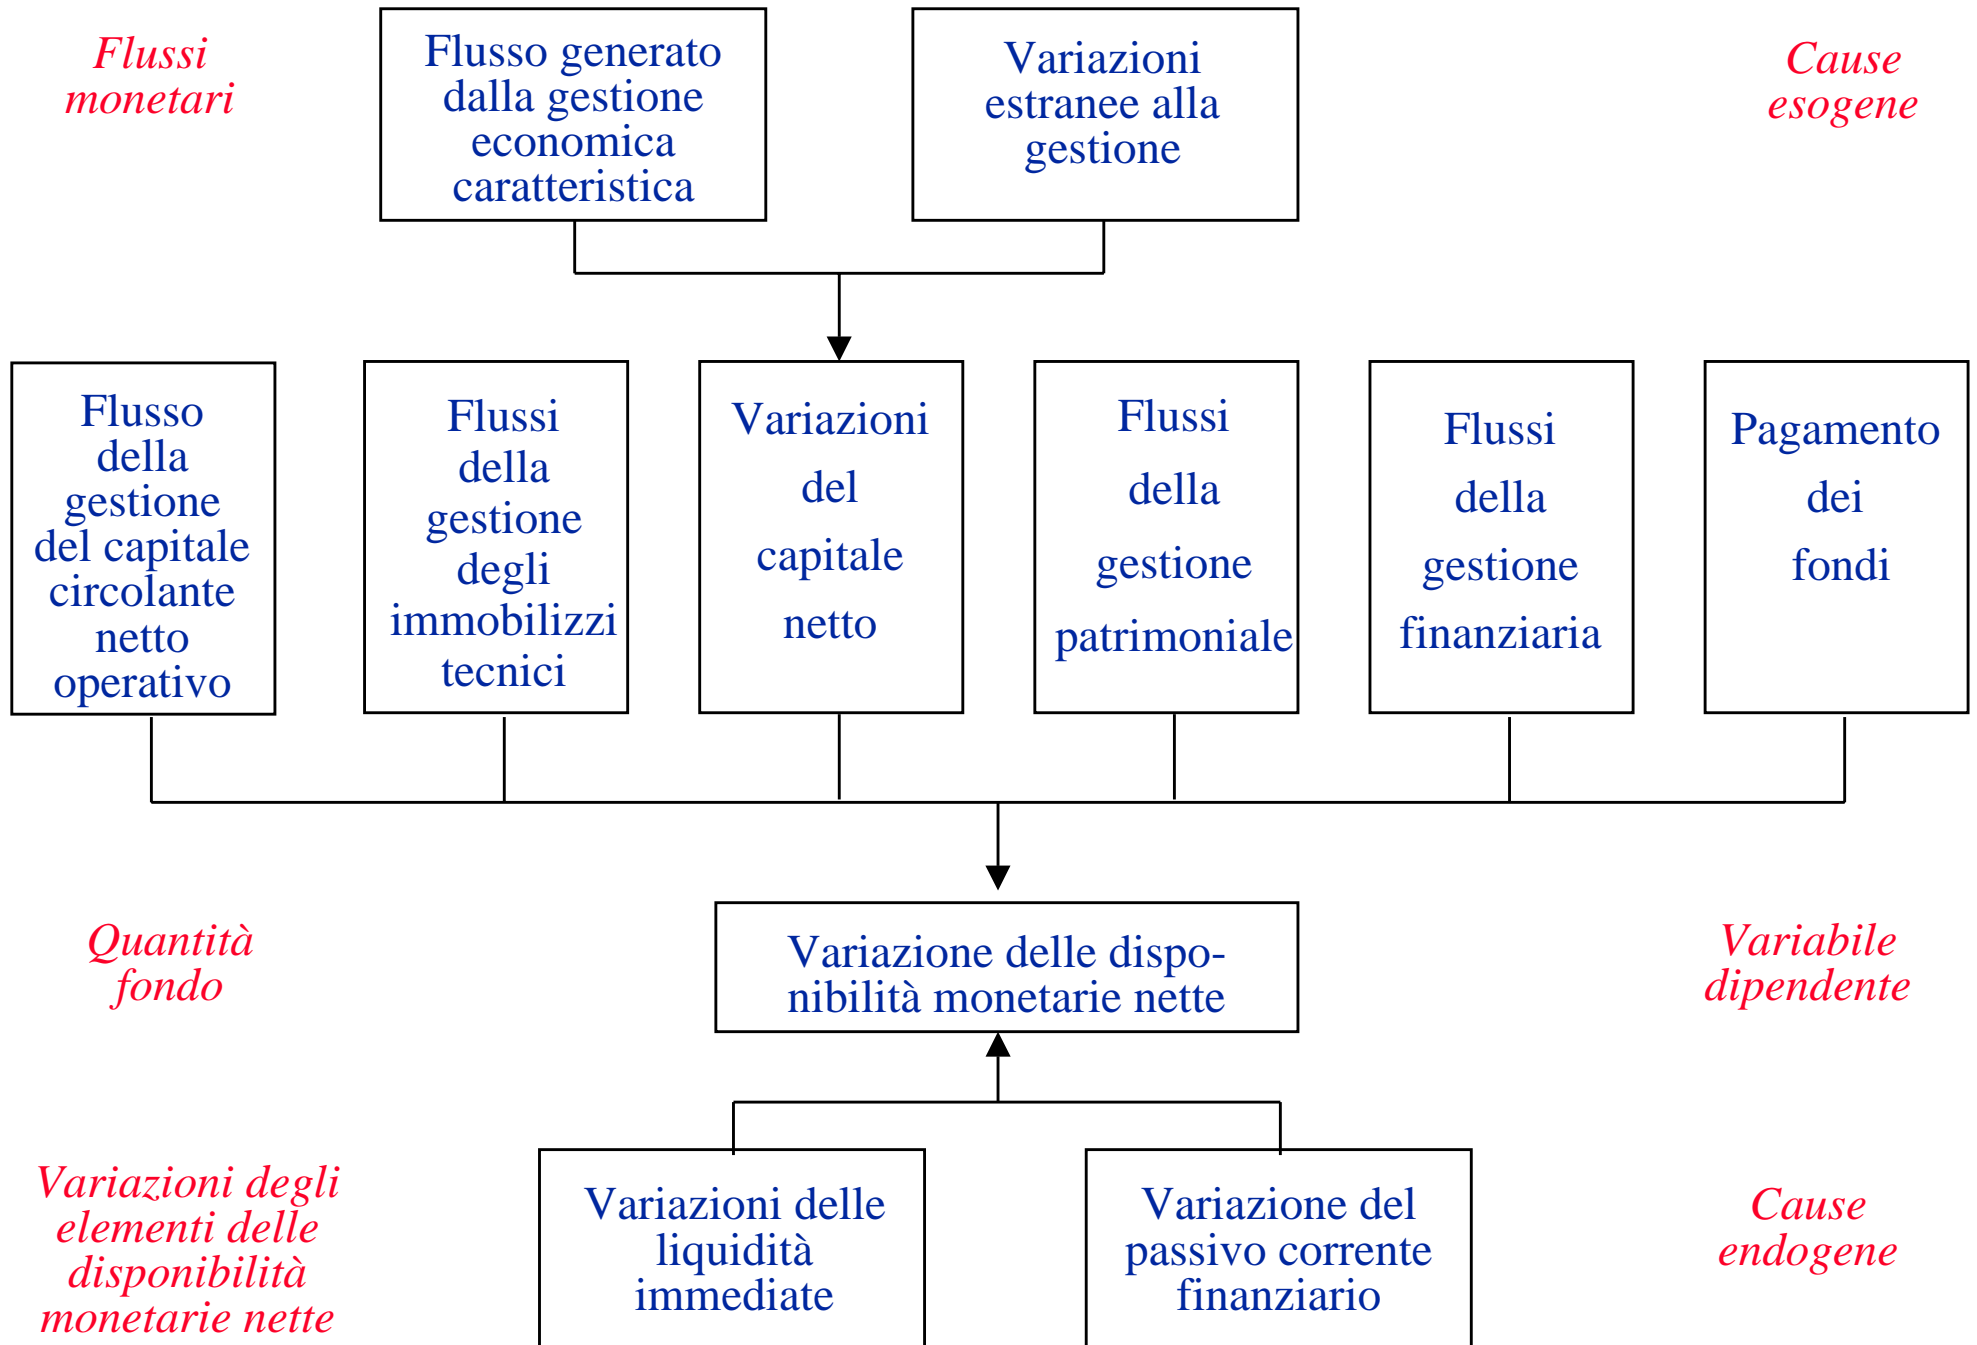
Flussi monetari

Flusso generato dalla gestione economica caratteristica

Variazioni estranee alla gestione

Cause esogene

Flusso della gestione del capitale circolante netto operativo

Flussi della gestione degli immobilizzi tecnici

Variazioni del capitale netto

Flussi della gestione patrimoniale

Flussi della gestione finanziaria

Pagamento dei fondi

Quantità fondo

Variazione delle disponibilità monetarie nette

Variabile dipendente

Variazioni degli elementi delle disponibilità monetarie nette

Variazioni delle liquidità immediate

Variazione del passivo corrente finanziario

Cause endogene